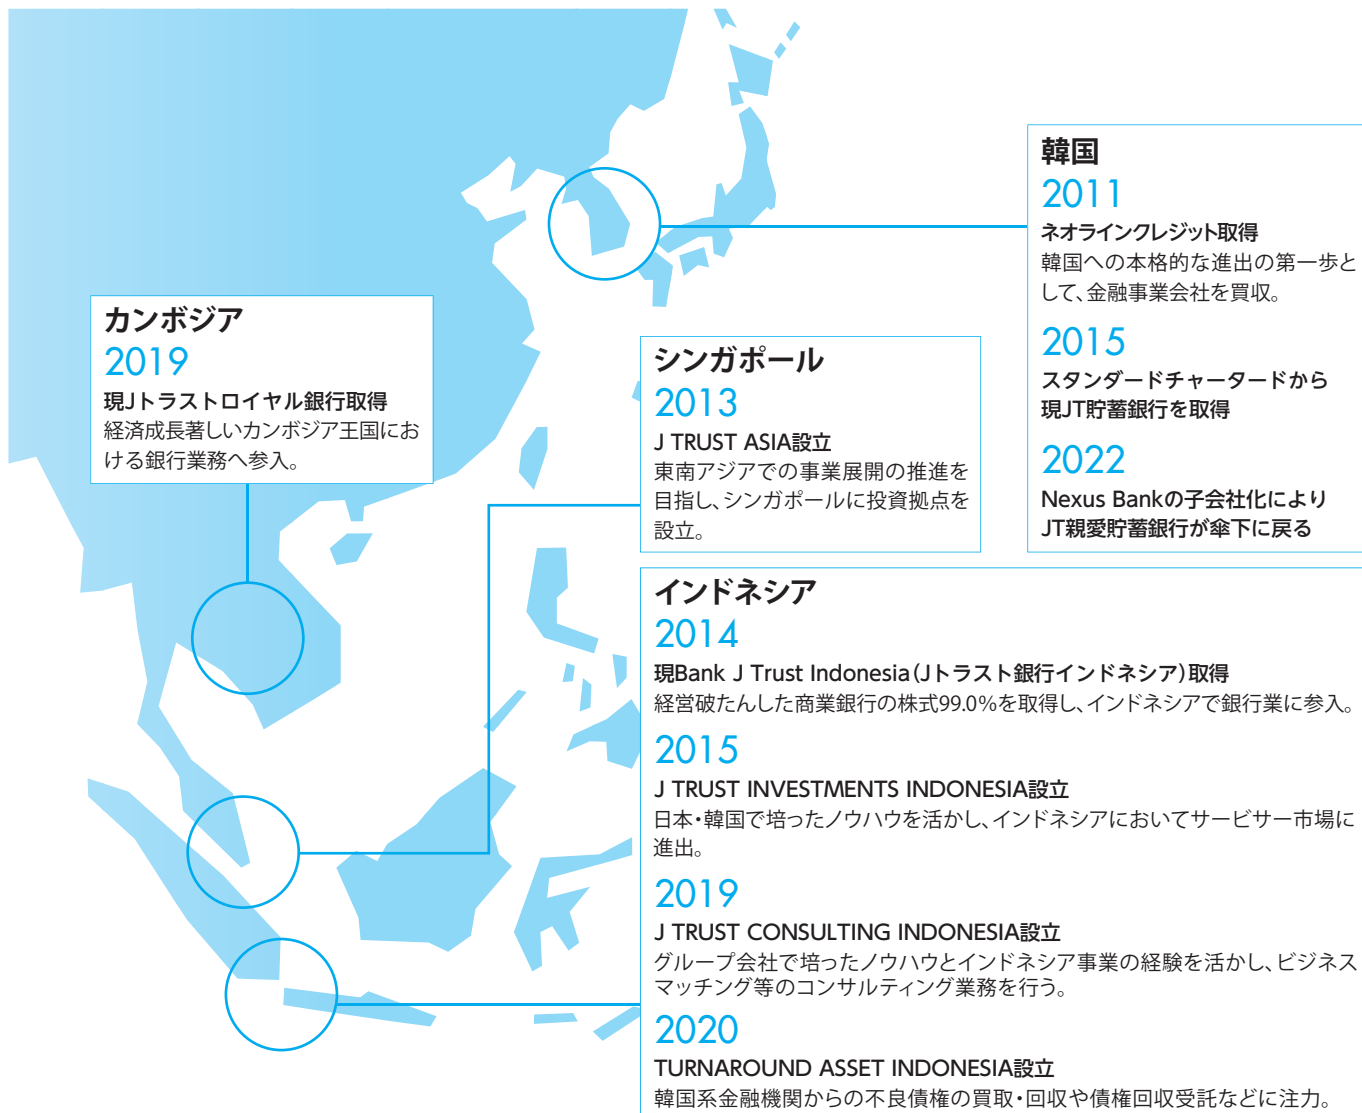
韓国
2011
ネオラインクレジット取得
韓国への本格的な進出の第一歩として、金融事業会社を買収。
2015
スタンダードチャータードから現JT貯蓄銀行を取得
2022
Nexus Bankの子会社化によりJT親愛貯蓄銀行が傘下に戻る

カンボジア
2019
現Jトラストロイヤル銀行取得
経済成長著しいカンボジア王国における銀行業務へ参入。

シンガポール
2013
J TRUST ASIA設立
東南アジアでの事業展開の推進を目指し、シンガポールに投資拠点を設立。

インドネシア
2014
現Bank J Trust Indonesia（Jトラスト銀行インドネシア）取得
経営破たんした商業銀行の株式99.0%を取得し、インドネシアで銀行業に参入。
2015
J TRUST INVESTMENTS INDONESIA設立
日本・韓国で培ったノウハウを活かし、インドネシアにおいてサービサー市場に進出。
2019
J TRUST CONSULTING INDONESIA設立
グループ会社で培ったノウハウとインドネシア事業の経験を活かし、ビジネスマッチング等のコンサルティング業務を行う。
2020
TURNAROUND ASSET INDONESIA設立
韓国系金融機関からの不良債権の買取・回収や債権回収受託などに注力。